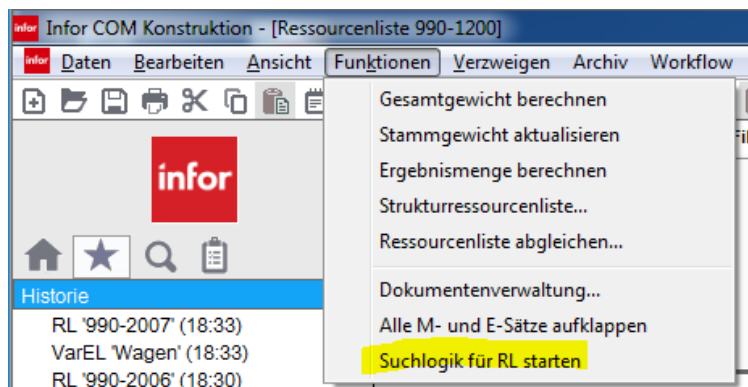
infor Infor COM Konstruktion - [Ressourcenliste 990-1200]

infor Daten Bearbeiten Ansicht Funktionen Verzweigen Archiv Workflow

infor

Historie

RL '990-2007' (18:33)

VarEL 'Wagen' (18:33)

RL '990-2006' (18:30)

Gesamtgewicht berechnen

Stammgewicht aktualisieren

Ergebnismenge berechnen

Strukturressourcenliste...

Ressourcenliste abgleichen...

Dokumentenverwaltung...

Alle M- und E-Sätze aufklappen

Suchlogik für RL starten